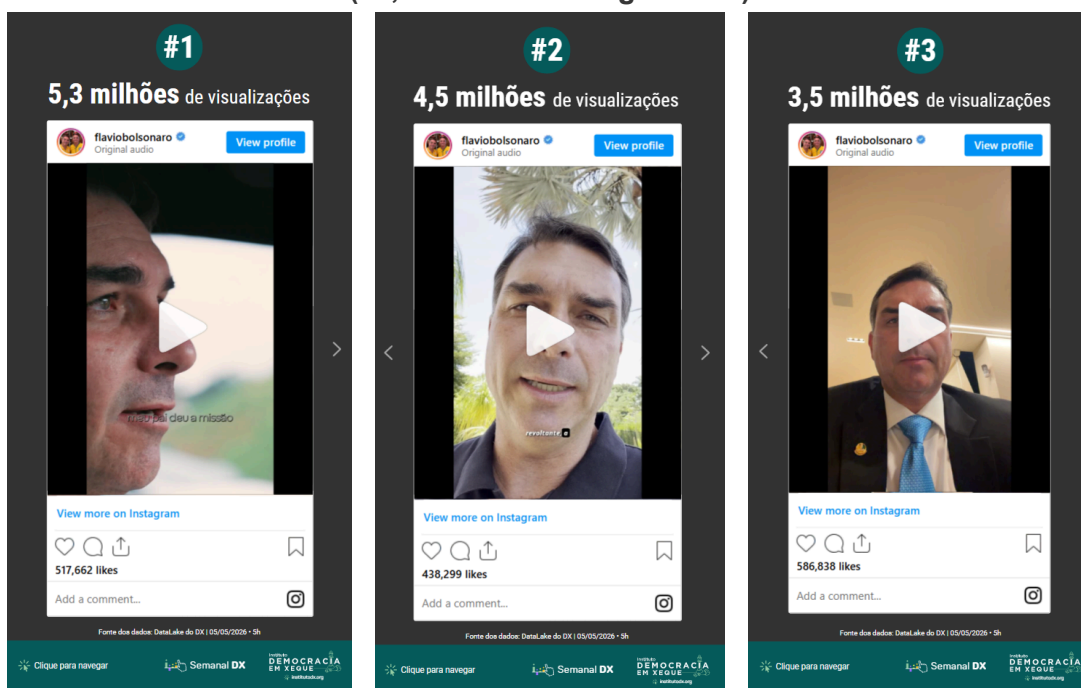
#1

5,3 milhões de visualizações

flaviobolsonaro
Original audio
View profile

meu pai deu a missão

View more on Instagram

517,662 likes

Add a comment...

Fonte dos dados: DataLake do DX | 05/05/2026 • 5h

Clique para navegar
Semanal DX
Instituto DEMOCRACIA EM XEQUE
institutodx.org

#2

4,5 milhões de visualizações

flaviobolsonaro
Original audio
View profile

revoltante

View more on Instagram

438,299 likes

Add a comment...

Fonte dos dados: DataLake do DX | 05/05/2026 • 5h

Clique para navegar
Semanal DX
Instituto DEMOCRACIA EM XEQUE
institutodx.org

#3

3,5 milhões de visualizações

flaviobolsonaro
Original audio
View profile

View more on Instagram

586,838 likes

Add a comment...

Fonte dos dados: DataLake do DX | 05/05/2026 • 5h

Clique para navegar
Semanal DX
Instituto DEMOCRACIA EM XEQUE
institutodx.org